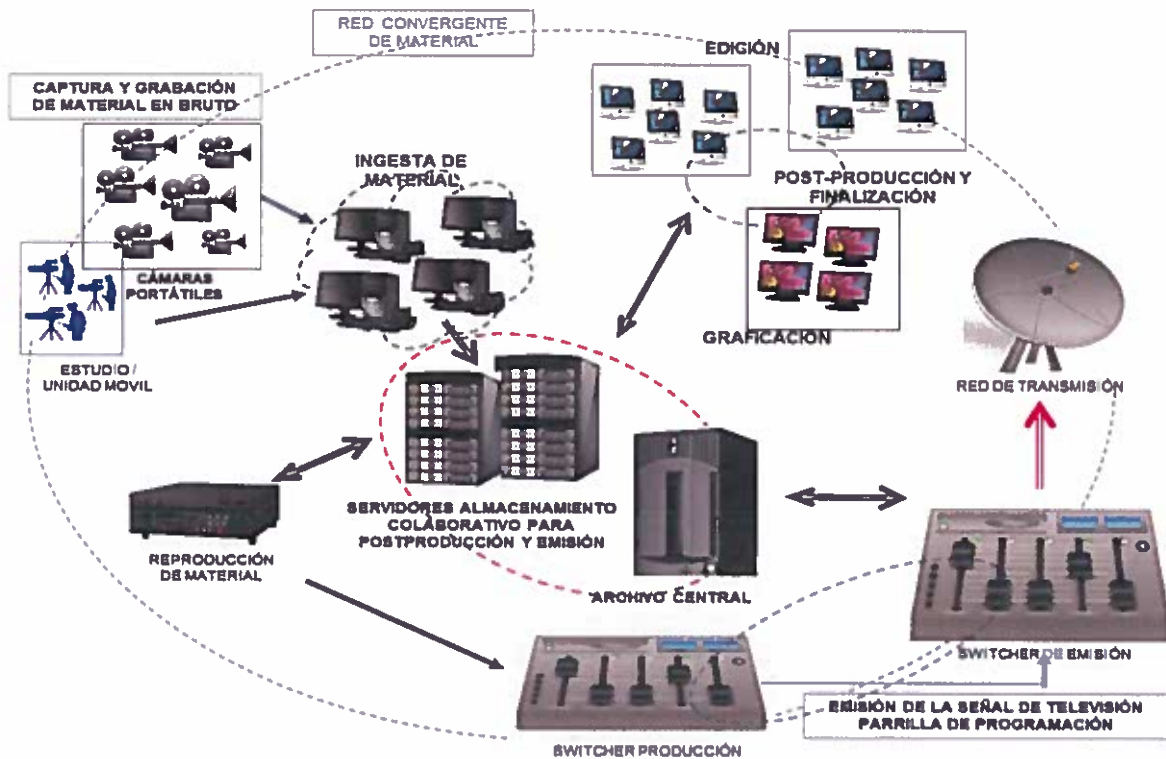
RED CONVERGENTE DE MATERIAL

CAPTURA Y GRABACIÓN DE MATERIAL EN BRUTO

CÁMARAS PORTÁTILES

ESTUDIO / UNIDAD MOVIL

INGESTA DE MATERIAL

EDICIÓN

POST-PRODUCCIÓN Y FINALIZACIÓN

GRAFICACION

RED DE TRANSMISIÓN

SERVIDORES ALMACENAMIENTO COLABORATIVO PARA POSTPRODUCCIÓN Y EMISIÓN

ARCHIVO CENTRAL

REPRODUCCIÓN DE MATERIAL

SWITCHER DE EMISIÓN

EMISIÓN DE LA SEÑAL DE TELEVISIÓN PARRILLA DE PROGRAMACIÓN

SWITCHER PRODUCCIÓN